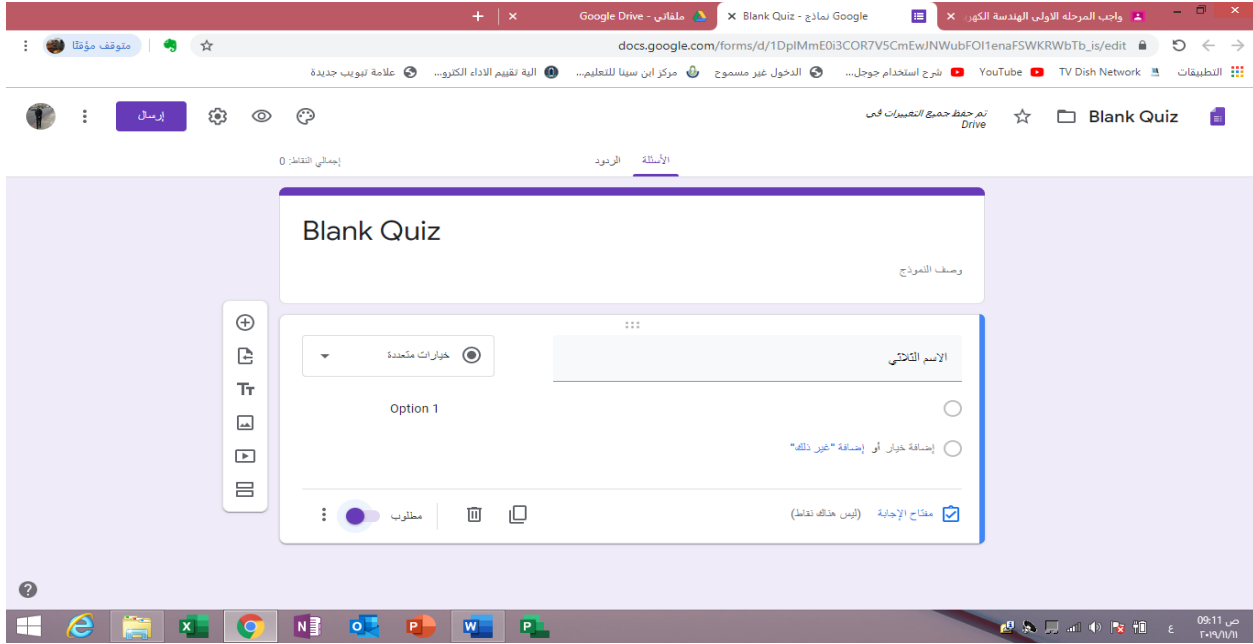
واجب المرحله الاولى الهندسة الكهر
Blank Quiz - نماذج Google
ملفاتي - Google Drive
docs.google.com/forms/d/1DpIMmE0i3COR7V5CmEwJNWubFOI1enaFSWKRWbTb_is/edit
متوقف مؤقتًا
التطبيقات
TV Dish Network
YouTube
شرح استخدام جوجل...
الدخول غير مسموح
مركز ابن سينا للتعليم...
الية تقييم الاداء الكترو...
علامة تبويب جديدة
Blank Quiz
تم حفظ جميع التغييرات في Drive
إرسال
الأسئلة
الردود
إجمالي النقاط: 0
Blank Quiz
وصف النموذج
الاسم الثلاثي
خيارات متعددة
Option 1
إضافة خيار أو إضافة "غير ذلك"
مفتاح الإجابة
(ليس هناك نقاط)
مطلوب
ص 09:11
٢٠١٩/١١/١١
ع